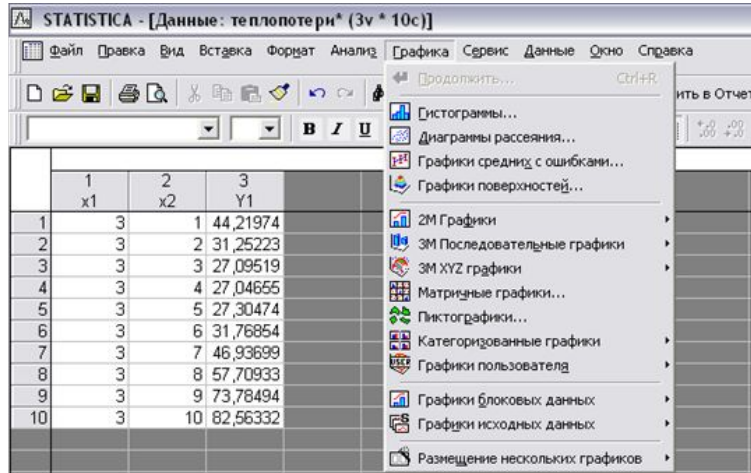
STATISTICA - [Данные: теплопотери* (3v * 10c)]

Файл Правка Вид Вставка Формат Анализ Графика Сервис Данные Окно Справка

ить в Отчет

B I U

| | 1 x1 | 2 x2 | 3 Y1 |
|---|---|---|---|
| 1 | 3 | 1 | 44,21974 |
| 2 | 3 | 2 | 31,25223 |
| 3 | 3 | 3 | 27,09519 |
| 4 | 3 | 4 | 27,04655 |
| 5 | 3 | 5 | 27,30474 |
| 6 | 3 | 6 | 31,76854 |
| 7 | 3 | 7 | 46,93699 |
| 8 | 3 | 8 | 57,70933 |
| 9 | 3 | 9 | 73,78494 |
| 10 | 3 | 10 | 82,56332 |

Продолжить... Ctrl+R
Гистограммы...
Диаграммы рассеяния...
Графики средних с ошибками...
Графики поверхностей...
2М Графики
3М Последовательные графики
3М XYZ графики
Матричные графики...
Пиктографики...
Категоризованные графики
Графики пользователя
Графики блоковых данных
Графики исходных данных
Размещение нескольких графиков